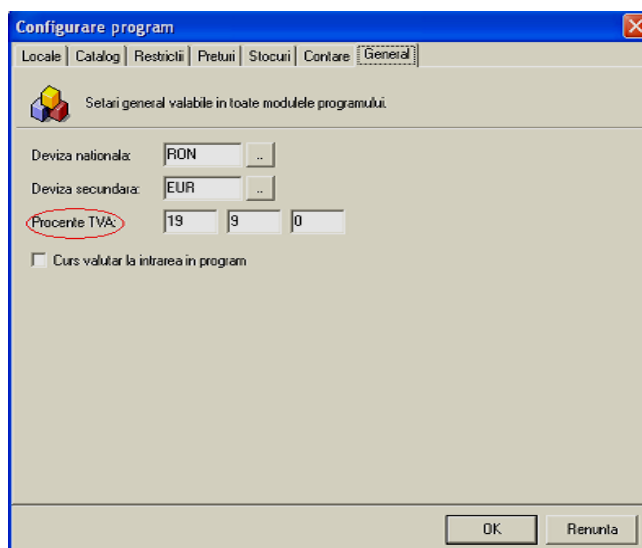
Configurare program

Locale | Catalog | Restrictii | Preturi | Stocuri | Contare | General

Setari general valabile in toate modulele programului.

Deviza nationala: RON ..

Deviza secundara: EUR ..

Procente TVA: 19 9 0

Curs valutar la intrarea in program

OK Renunta